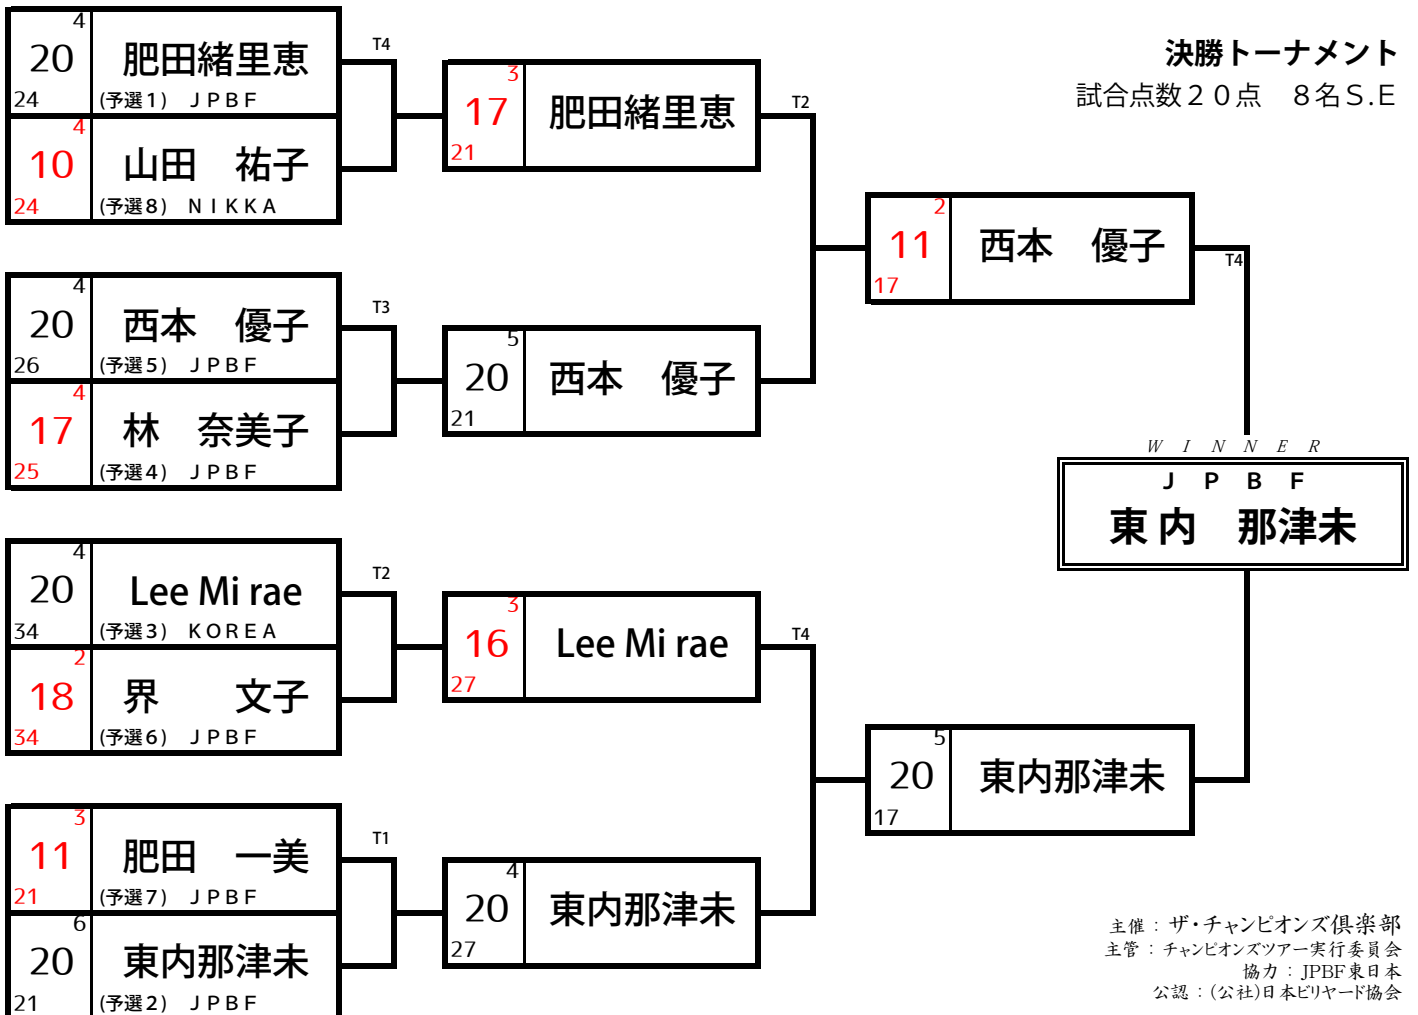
決勝トーナメント
試合点数２０点　８名S.E

4
20
24
肥田緒里恵
(予選1)　ＪＰＢＦ

4
10
24
山田　祐子
(予選8)　ＮＩＫＫＡ

T4

3
17
21
肥田緒里恵

4
20
26
西本　優子
(予選5)　ＪＰＢＦ

4
17
25
林　奈美子
(予選4)　ＪＰＢＦ

T3

5
20
21
西本　優子

T2

2
11
17
西本　優子

T4

WINNER
ＪＰＢＦ
東内　那津未

4
20
34
Lee Mi rae
(予選3)　ＫＯＲＥＡ

2
18
34
界　文子
(予選6)　ＪＰＢＦ

T2

3
16
27
Lee Mi rae

3
11
21
肥田　一美
(予選7)　ＪＰＢＦ

6
20
21
東内那津未
(予選2)　ＪＰＢＦ

T1

4
20
27
東内那津未

T4

5
20
17
東内那津未

主催：ザ・チャンピオンズ倶楽部
主管：チャンピオンズツアー実行委員会
協力：JPBF東日本
公認：(公社)日本ビリヤード協会